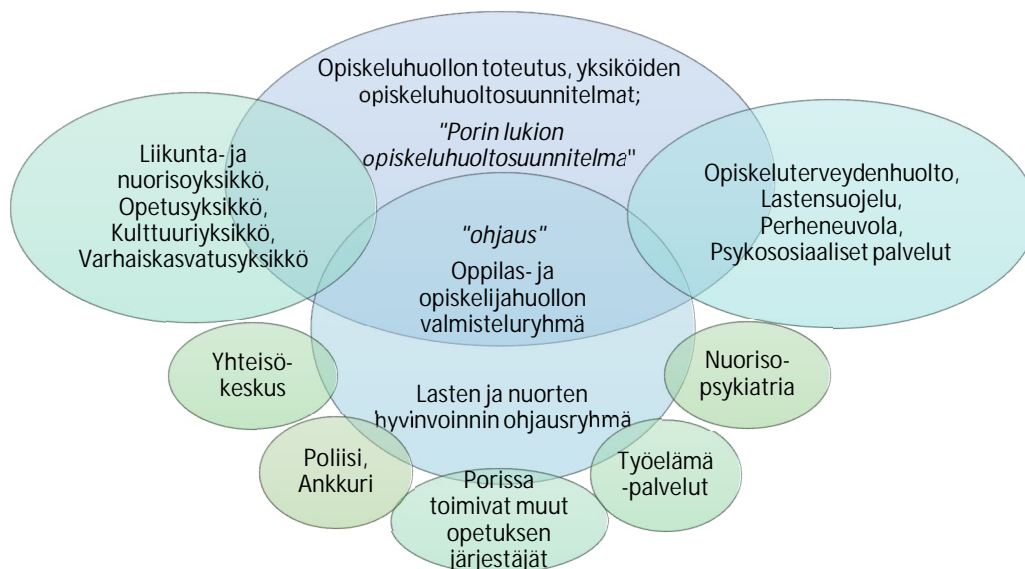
Opiskeluhuollon toteutus, yksiköiden opiskeluhuoltosuunnitelmat;

"Porin lukion opiskeluhuoltosuunnitelma"

Liikunta- ja nuorisoyksikkö, Opetusyksikkö, Kulttuuriyksikkö, Varhaiskasvatusyksikkö

Opiskeluterveydenhuolto, Lastensuojelu, Perheneuvola, Psykososiaaliset palvelut

"ohjaus"

Oppilas- ja opiskelijahuollon valmisteluryhmä

Lasten ja nuorten hyvinvoinnin ohjausryhmä

Yhteisö-keskus

Nuoriso-psykiatria

Poliisi, Ankkuri

Porissa toimivat muut opetuksen järjestäjät

Työelämä -palvelut